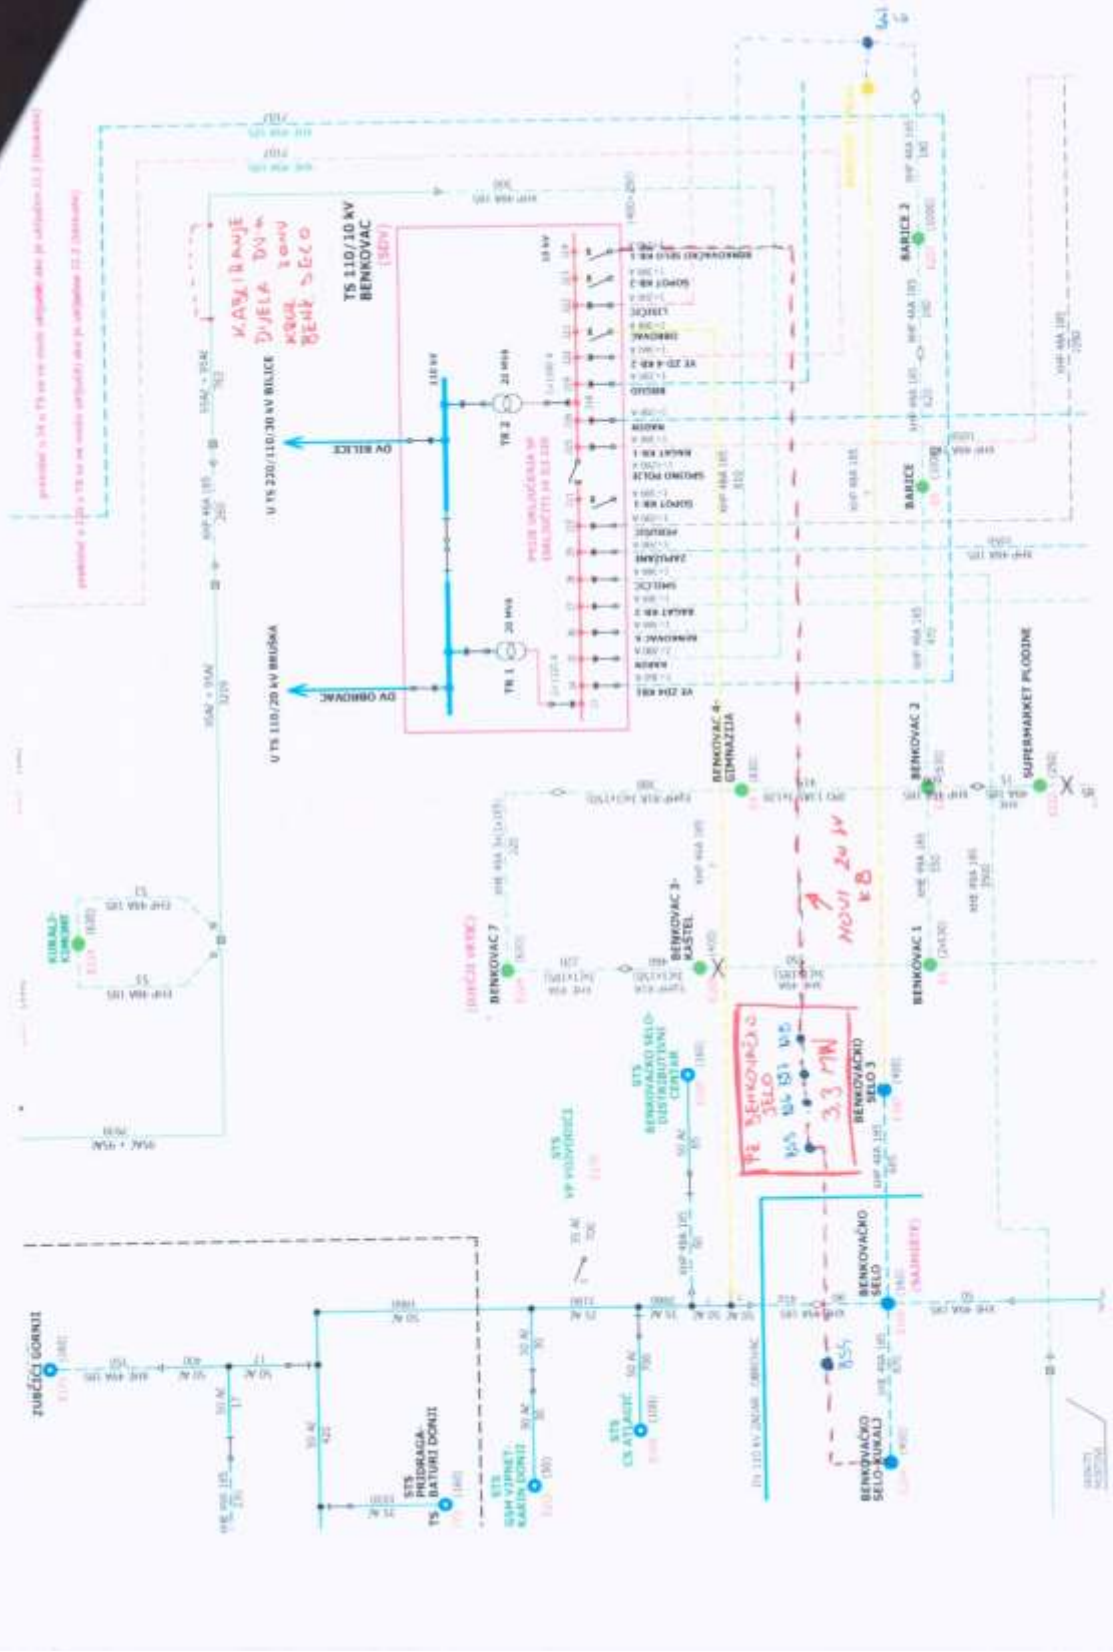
TS 110/10 kV BENKOVAC

KABLIRANJE DIJELA DV-a KROZ BENK. SELO

U TS 220/110/30 kV BILICE

DV BILICE

U TS 110/20 kV BRUŠKA

DV OBROVAC

TR 2

TR 1

20 MVA

110 kV

10 kV

BENKOVAČKO SELO KB 1

SOPOT KB 2

LISIČIĆ

OBROVAC

VE ZD 4 KB 2

RADIO

NADIN

RAGAT KB 1

SPOJNO POLJE

SOPOT KB 1

ZAPUŽANE

SMILČIĆ

RAGAT KB 2

BENKOVAC 6

NADIN

VE ZD4 KB1

BARICE 2

BARICE

SUPERMARKET PLODINE

BENKOVAC 4-GIMNAZIJA

BENKOVAC 2

BENKOVAC 3-KAŠTEL

BENKOVAC 1

BENKOVAC 7

KURALJ-CIMONE

NOVI 20 kV KB

FE BENKOVAČKO SELO

3,3 MW

STS BENKOVAČKO SELO-DISTRIBUTIVNI CENTAR

BENKOVAČKO SELO 3

STS VP VOJVODIĆI

BENKOVAČKO SELO

BENKOVAČKO SELO-KURALJ

ZUBČIĆI GORNJI

TS PRIDRAGA-BATURI DONJI

STS SSH VJRNET-KARIN DONJI

STS CK ATLAGIĆ

DV 110 kV ZADAR - OBROVAC

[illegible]